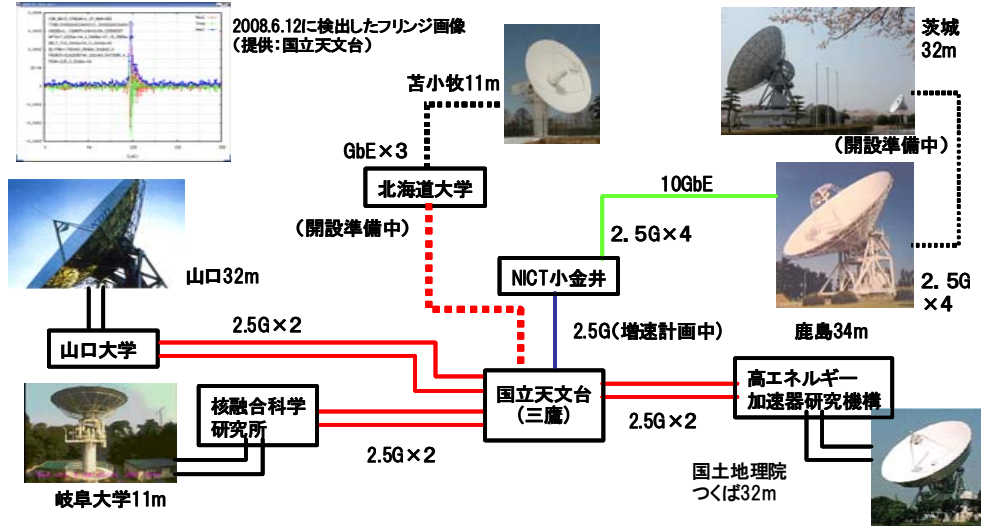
2008.6.12に検出したフリンジ画像
（提供：国立天文台）

苫小牧11m

GbE×3

北海道大学

（開設準備中）

茨城
32m

（開設準備中）

10GbE

2.5G×4

NICT小金井

鹿島34m

2.5G
×4

山口32m

2.5G×2

山口大学

2.5G(増速計画中)

国立天文台
（三鷹）

高エネルギー
加速器研究機構

核融合科学
研究所

2.5G×2

2.5G×2

国土地理院
つくば32m

岐阜大学11m